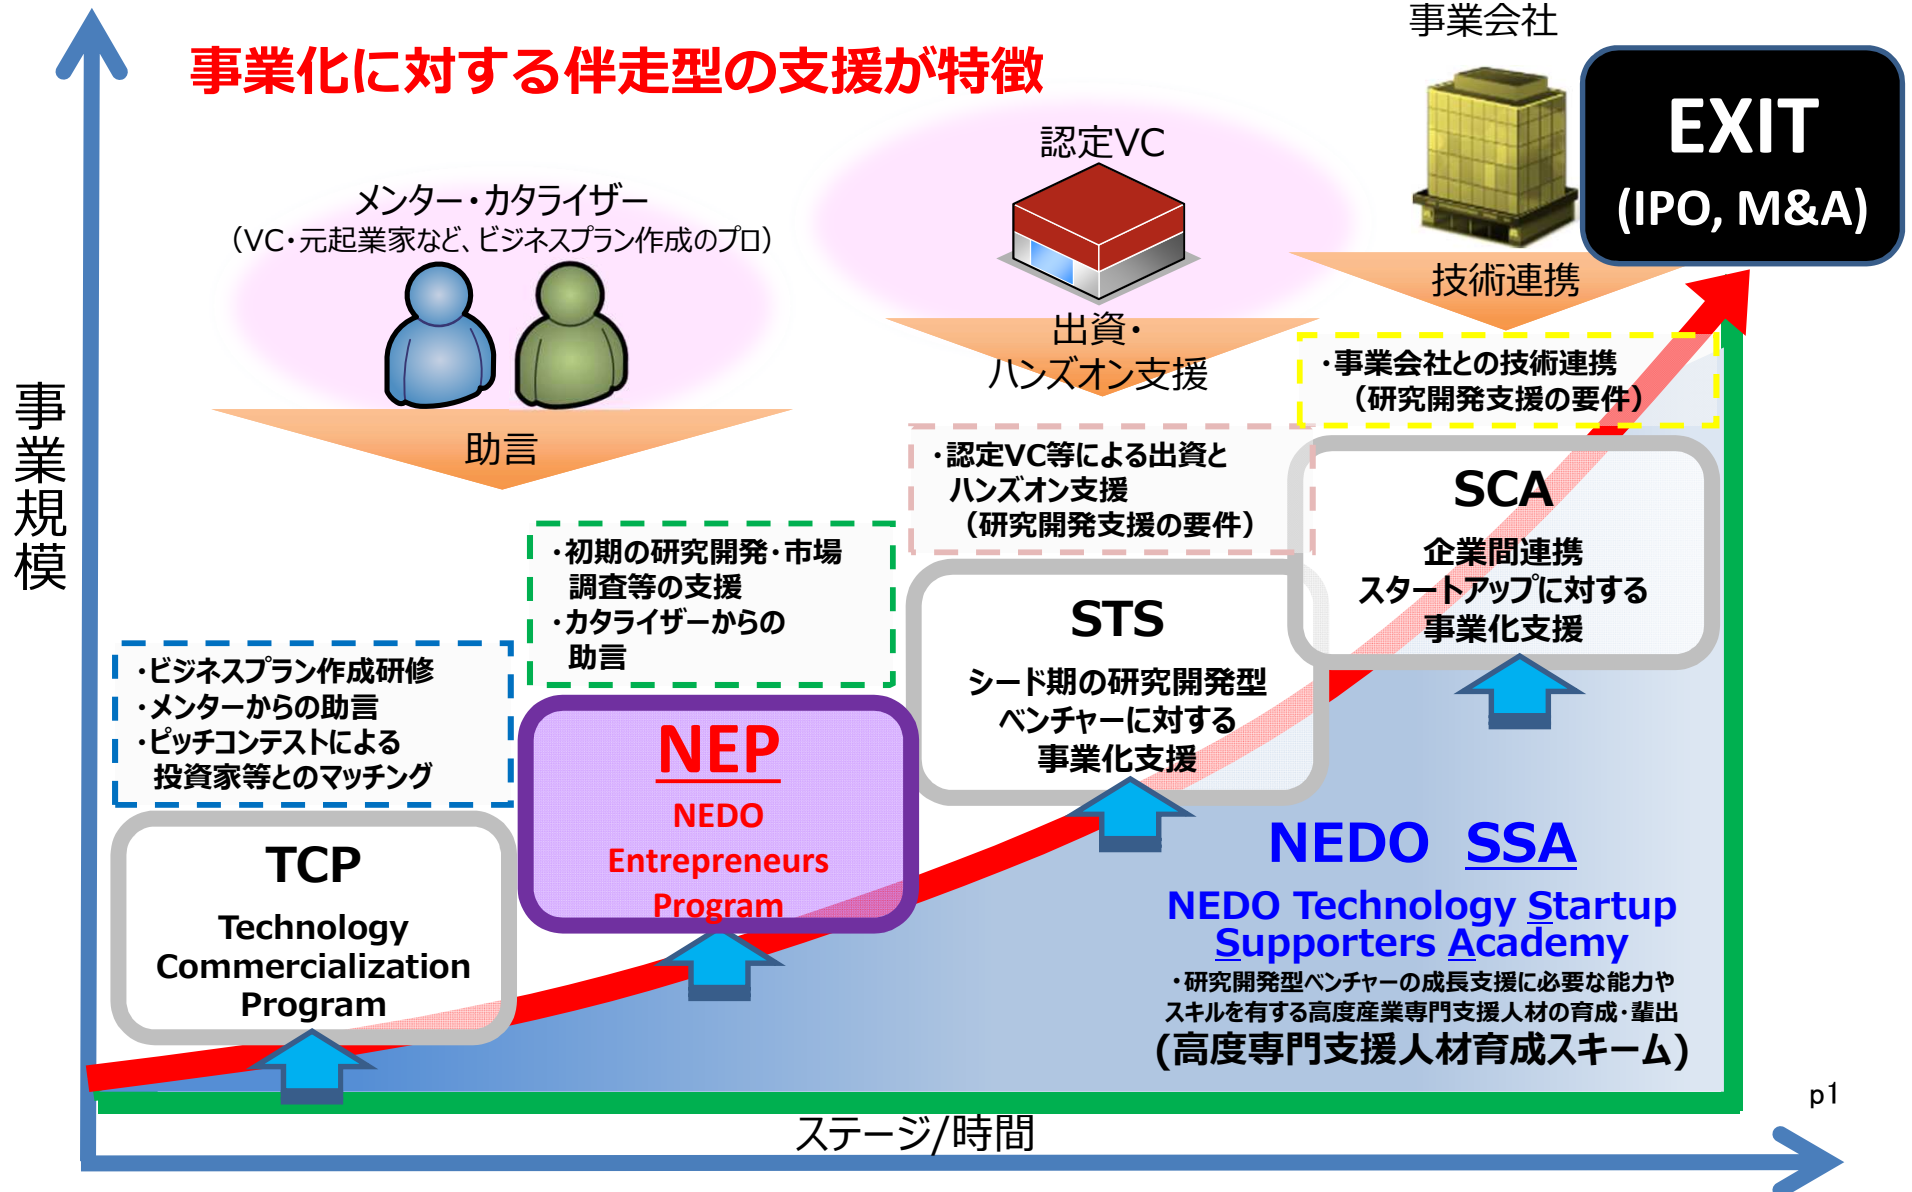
事業化に対する伴走型の支援が特徴

事業会社

EXIT
(IPO, M&A)

認定VC

メンター・カタライザー
(VC・元起業家など、ビジネスプラン作成のプロ)

技術連携

出資・
ハンズオン支援

助言

事業規模

・事業会社との技術連携
(研究開発支援の要件)

・認定VC等による出資と
ハンズオン支援
(研究開発支援の要件)

SCA
企業間連携
スタートアップに対する
事業化支援

・初期の研究開発・市場
調査等の支援
・カタライザーからの
助言

STS
シード期の研究開発型
ベンチャーに対する
事業化支援

・ビジネスプラン作成研修
・メンターからの助言
・ピッチコンテストによる
投資家等とのマッチング

NEP
NEDO
Entrepreneurs
Program

TCP
Technology
Commercialization
Program

NEDO SSA
NEDO Technology Startup
Supporters Academy
・研究開発型ベンチャーの成長支援に必要な能力や
スキルを有する高度産業専門支援人材の育成・輩出
(高度専門支援人材育成スキーム)

p1

ステージ/時間